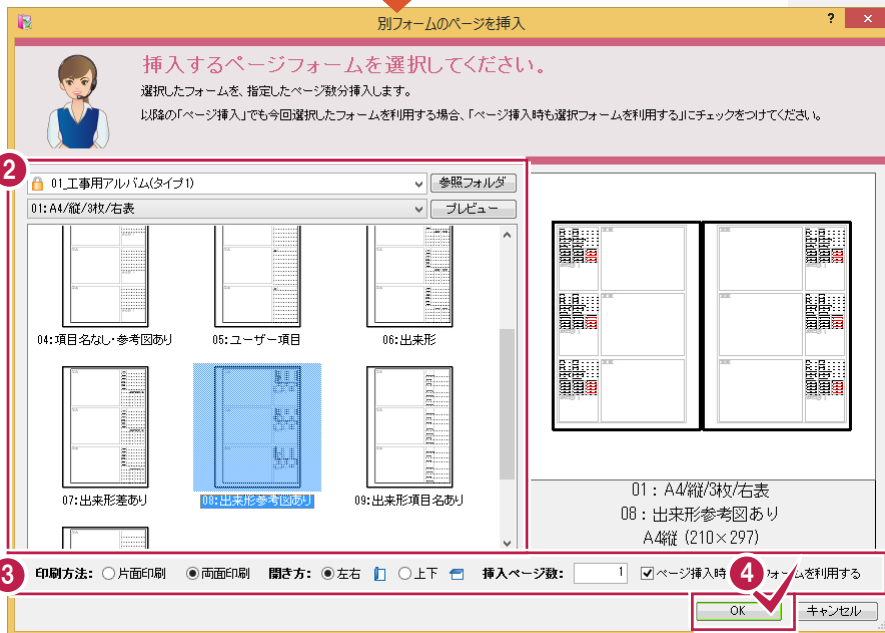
別フォームのページを挿入

?

挿入するページフォームを選択してください。

選択したフォームを、指定したページ数分挿入します。

以降の「ページ挿入」でも今回選択したフォームを利用する場合、「ページ挿入時も選択フォームを利用する」にチェックをつけてください。

2

01_工事用アルバム(タイプ1)

参照フォルダ

01:A4/縦/3枚/右表

プレビュー

04:項目名なし・参考図あり

05:ユーザー項目

06:出来形

07:出来形差あり

08:出来形参考図あり

09:出来形項目名あり

01:A4/縦/3枚/右表

08:出来形参考図あり

A4縦 (210×297)

3

印刷方法: ○片面印刷 ◉両面印刷 開き方: ◉左右 ○上下 挿入ページ数: 1 ☑ページ挿入時 フォームを利用する

4

OK

キャンセル